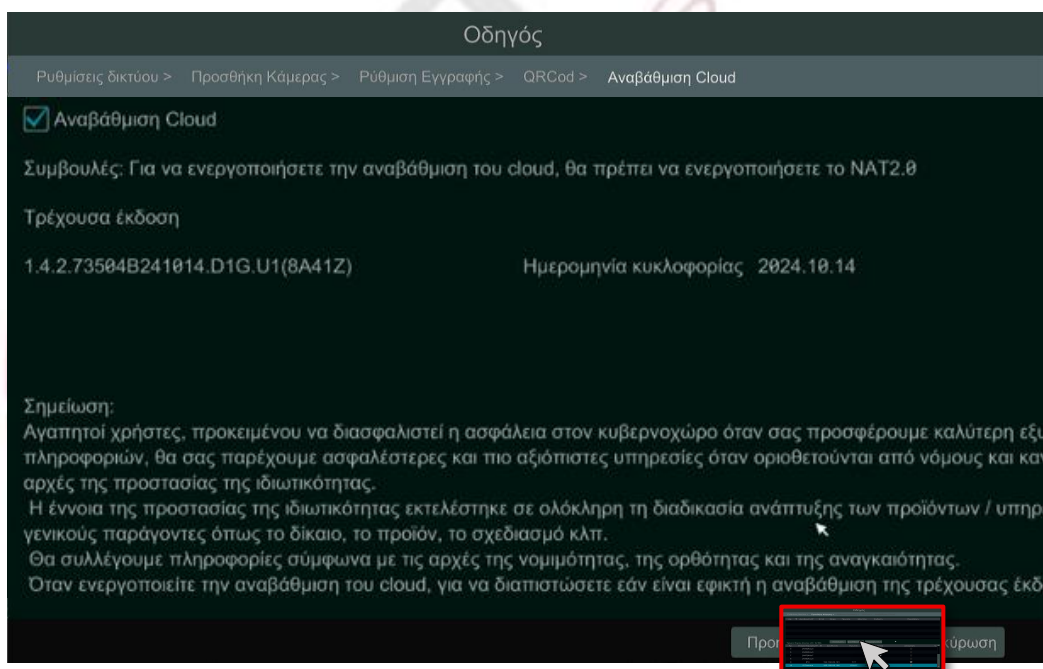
Οδηγός

Ρυθμίσεις δικτύου > Προσθήκη Κάμερας > Ρύθμιση Εγγραφής > QRCod > Αναβάθμιση Cloud

Αναβάθμιση Cloud

Συμβουλές: Για να ενεργοποιήσετε την αναβάθμιση του cloud, θα πρέπει να ενεργοποιήσετε το NAT2.0

Τρέχουσα έκδοση

1.4.2.73504B241014.D1G.U1(8A41Z)

Ημερομηνία κυκλοφορίας 2024.10.14

Σημείωση:
Αγαπητοί χρήστες, προκειμένου να διασφαλιστεί η ασφάλεια στον κυβερνοχώρο όταν σας προσφέρουμε καλύτερη εξ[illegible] πληροφοριών, θα σας παρέχουμε ασφαλέστερες και πιο αξιόπιστες υπηρεσίες όταν οριοθετούνται από νόμους και κα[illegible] αρχές της προστασίας της ιδιωτικότητας.
Η έννοια της προστασίας της ιδιωτικότητας εκτελέστηκε σε ολόκληρη τη διαδικασία ανάπτυξης των προϊόντων / υπηρ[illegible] γενικούς παράγοντες όπως το δίκαιο, το προϊόν, το σχεδιασμό κλπ.
Θα συλλέγουμε πληροφορίες σύμφωνα με τις αρχές της νομιμότητας, της ορθότητας και της αναγκαιότητας.
Όταν ενεργοποιείτε την αναβάθμιση του cloud, για να διαπιστώσετε εάν είναι εφικτή η αναβάθμιση της τρέχουσας έκδ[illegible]

Προ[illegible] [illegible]κύρωση